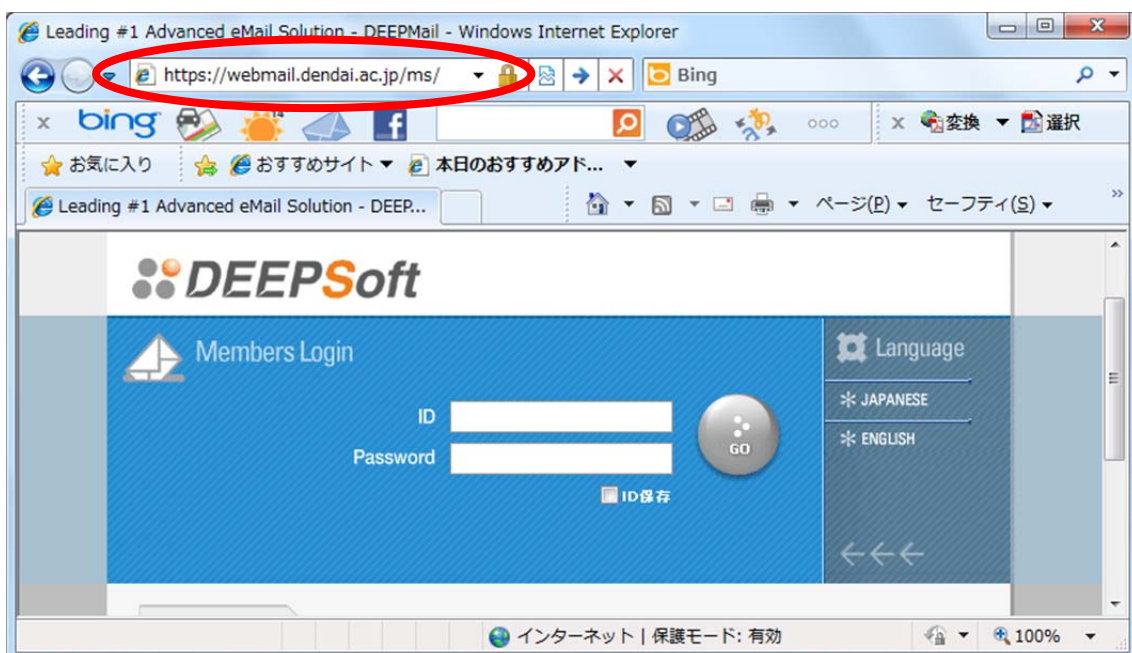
Leading #1 Advanced eMail Solution - DEEPMail - Windows Internet Explorer

https://webmail.dendai.ac.jp/ms/

Bing

bing

変換 選択

お気に入り おすすめサイト 本日のおすすめアド...

Leading #1 Advanced eMail Solution - DEEP...

ページ(P) セーフティ(S)

DEEPSoft

Members Login

ID

Password

GO

ID保存

Language

JAPANESE

ENGLISH

インターネット | 保護モード: 有効

100%